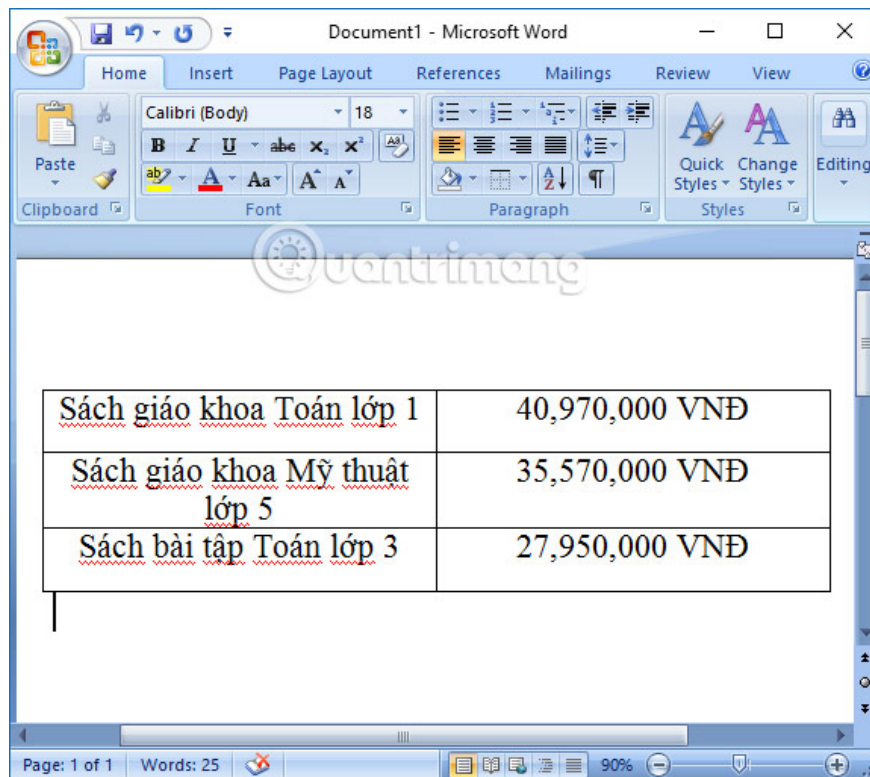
Document1 - Microsoft Word

Home Insert Page Layout References Mailings Review View

Paste
Clipboard

Calibri (Body) 18
B I U abe $x_2$ $x^2$
Aa A A
Font

Paragraph

Quick Styles Change Styles
Styles

Editing

Quantrimang

| Sách giáo khoa Toán lớp 1 | 40,970,000 VNĐ |
|---|---|
| Sách giáo khoa Mỹ thuật lớp 5 | 35,570,000 VNĐ |
| Sách bài tập Toán lớp 3 | 27,950,000 VNĐ |

Page: 1 of 1 Words: 25 90%